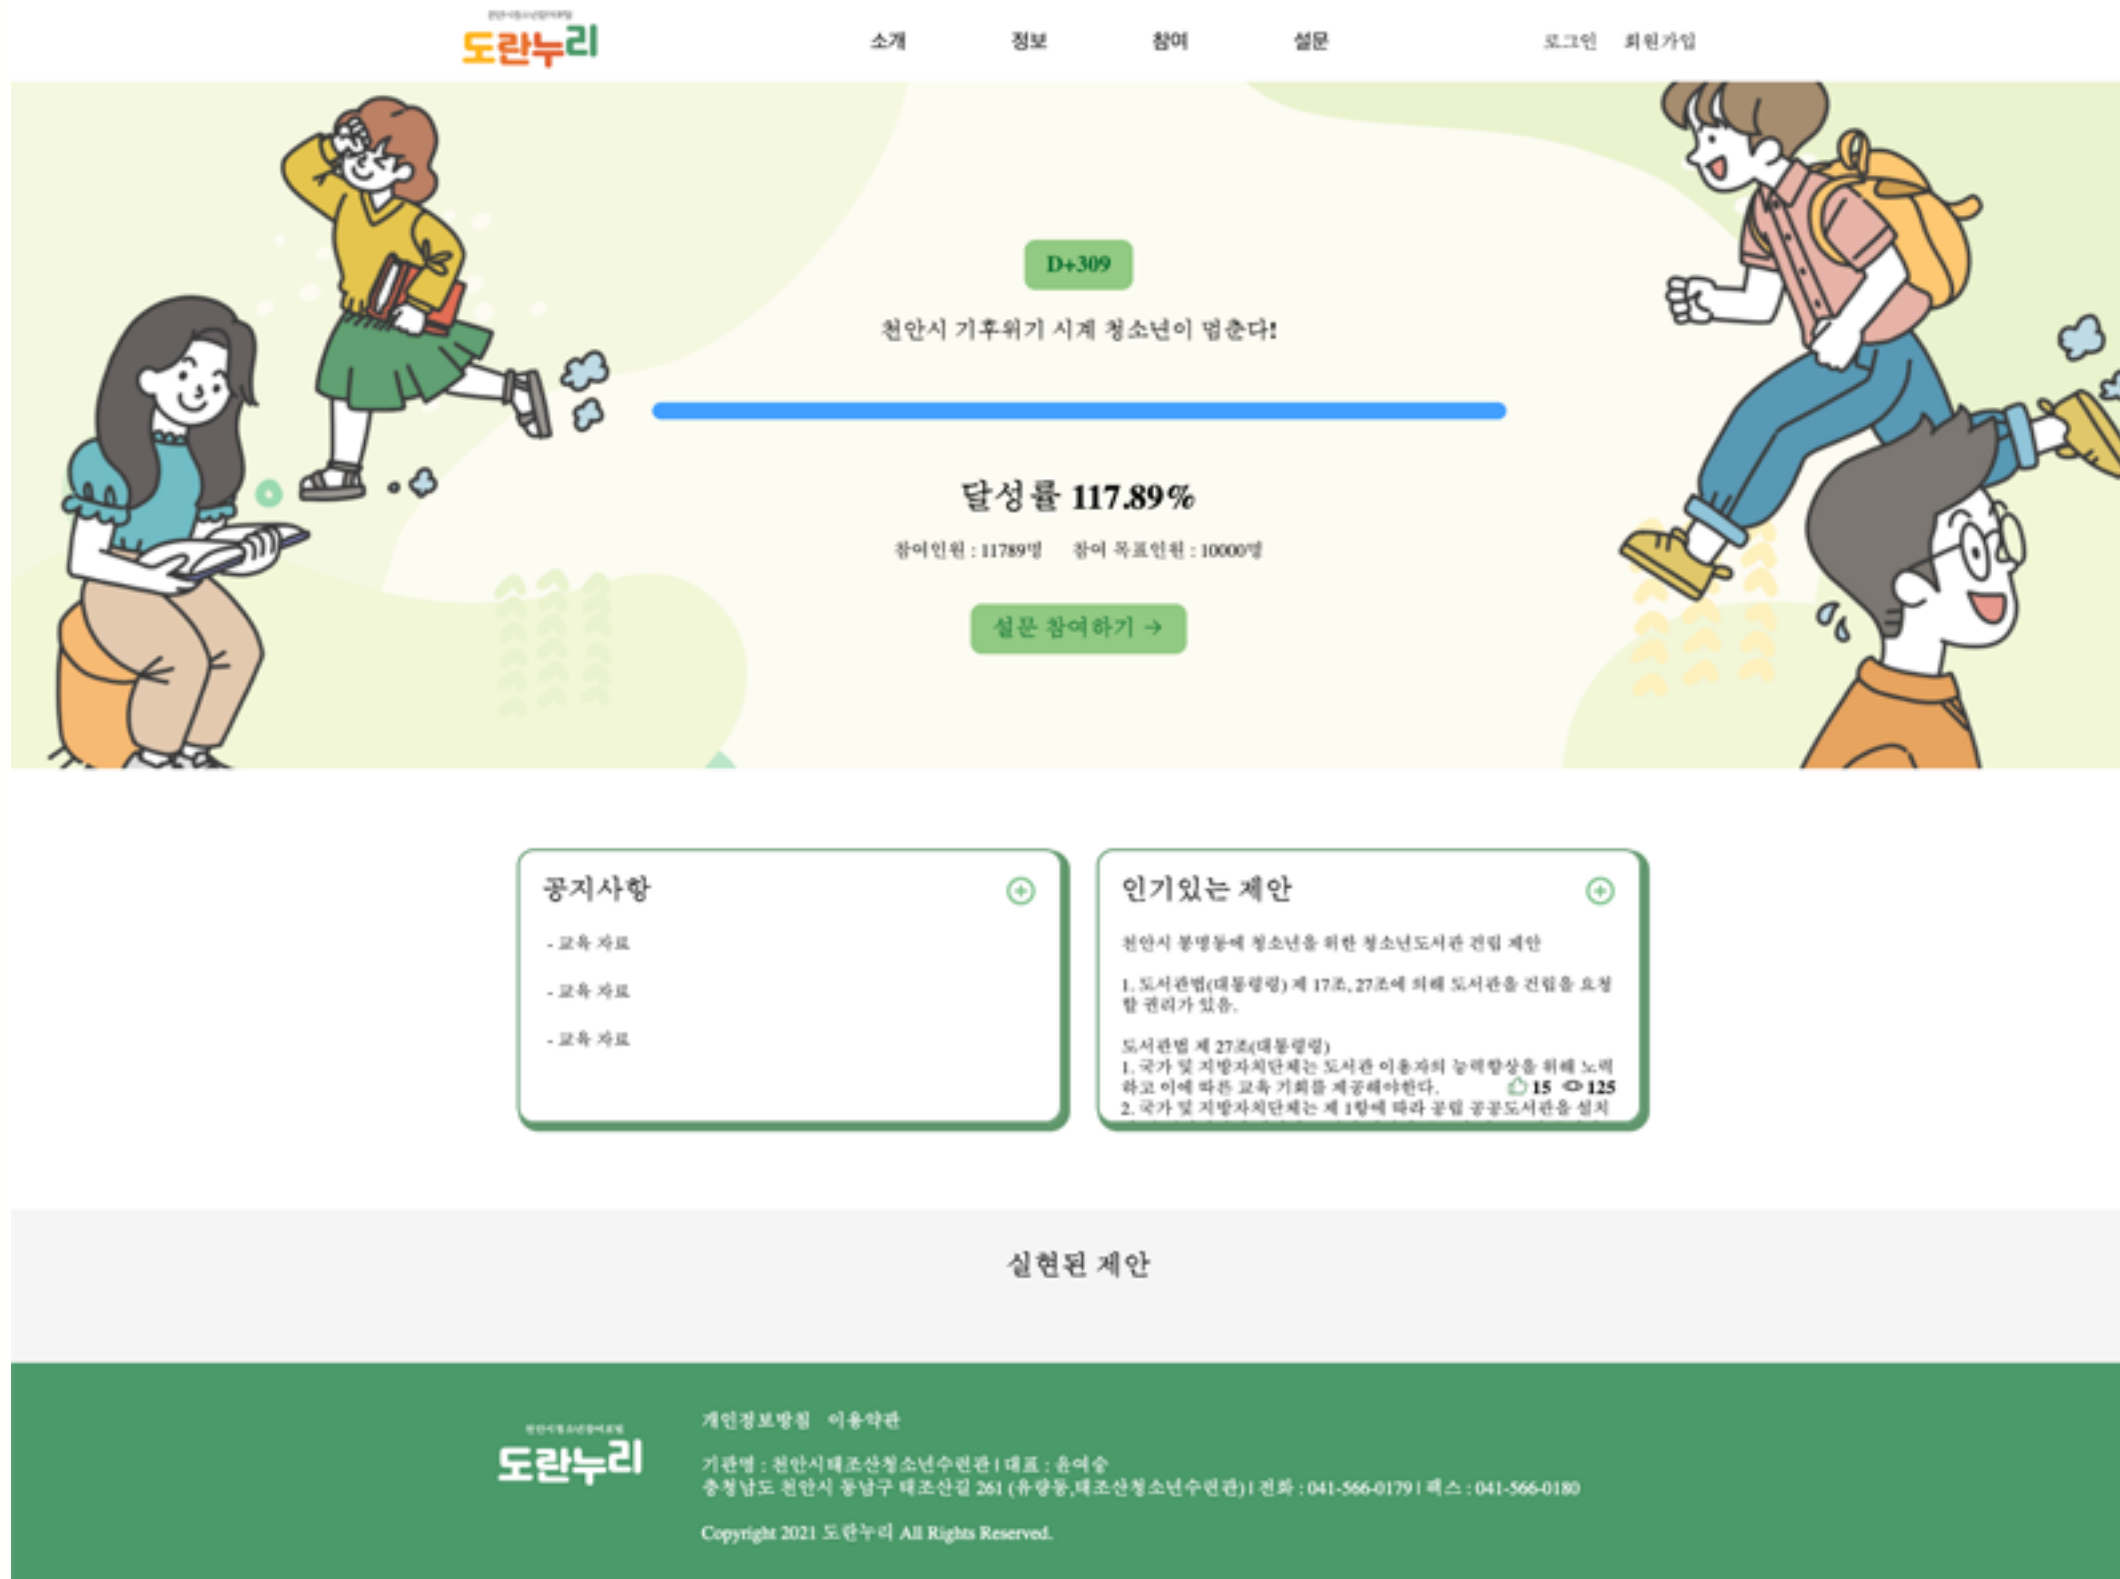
천안시청소년참여포털
도란누리

소개 정보 참여 설문

로그인 회원가입

D+309

천안시 기후위기 시계 청소년이 멈춘다!

달성률 117.89%

참여인원 : 11789명 참여 목표인원 : 10000명

설문 참여하기 →

공지사항

- 교육 자료

- 교육 자료

- 교육 자료

인기있는 제안

천안시 봉명동에 청소년을 위한 청소년도서관 건립 제안

1. 도서관법(대통령령) 제 17조, 27조에 의해 도서관을 건립을 요청할 권리가 있음.

도서관법 제 27조(대통령령)
1. 국가 및 지방자치단체는 도서관 이용자의 능력향상을 위해 노력하고 이에 따른 교육 기회를 제공해야한다.
2. 국가 및 지방자치단체는 제 1항에 따라 공립 공공도서관을 설치

15 125

실현된 제안

천안시청소년참여포털
도란누리

개인정보방침 이용약관

기관명 : 천안시태조산청소년수련관 | 대표 : 윤여승
충청남도 천안시 동남구 태조산길 261 (유량동,태조산청소년수련관) | 전화 : 041-566-0179 | 팩스 : 041-566-0180

Copyright 2021 도란누리 All Rights Reserved.